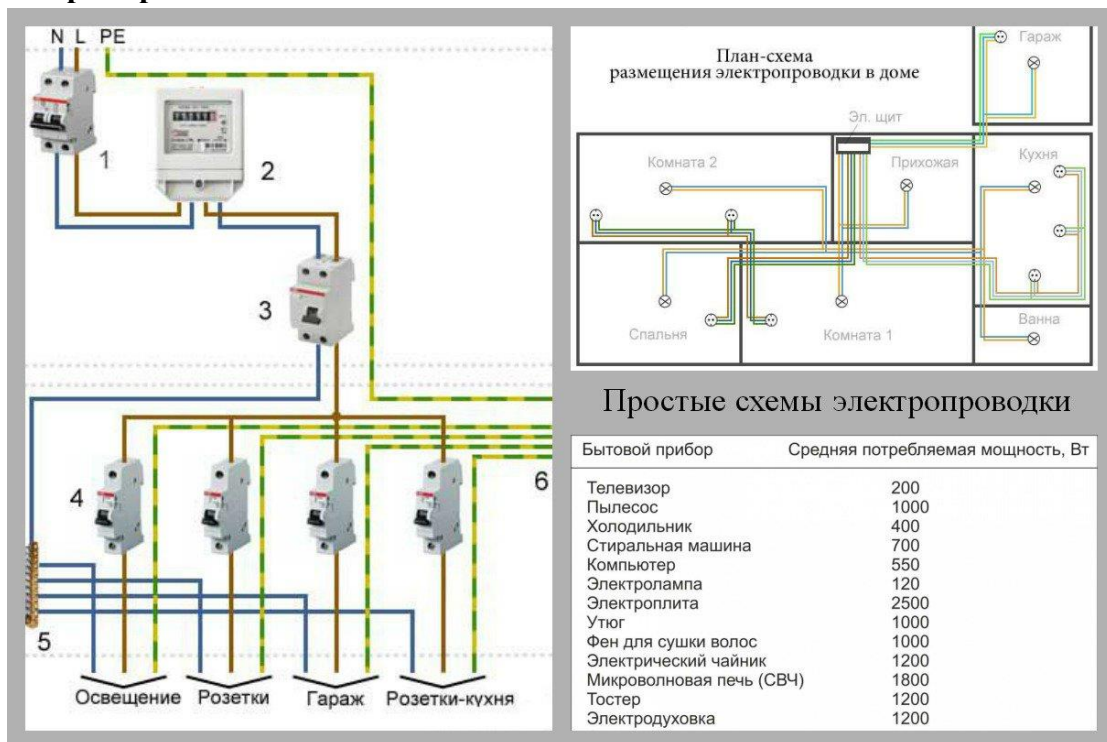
N L PE

1

2

3

4

5

6

Освещение Розетки Гараж Розетки-кухня

План-схема размещения электропроводки в доме

Гараж

Эл. щит

Комната 2

Прихожая

Кухня

Спальня

Комната 1

Ванна

Простые схемы электропроводки

| Бытовой прибор | Средняя потребляемая мощность, Вт |
|---|---|
| Телевизор | 200 |
| Пылесос | 1000 |
| Холодильник | 400 |
| Стиральная машина | 700 |
| Компьютер | 550 |
| Электролампа | 120 |
| Электроплита | 2500 |
| Утюг | 1000 |
| Фен для сушки волос | 1000 |
| Электрический чайник | 1200 |
| Микроволновая печь (СВЧ) | 1800 |
| Тостер | 1200 |
| Электродуховка | 1200 |